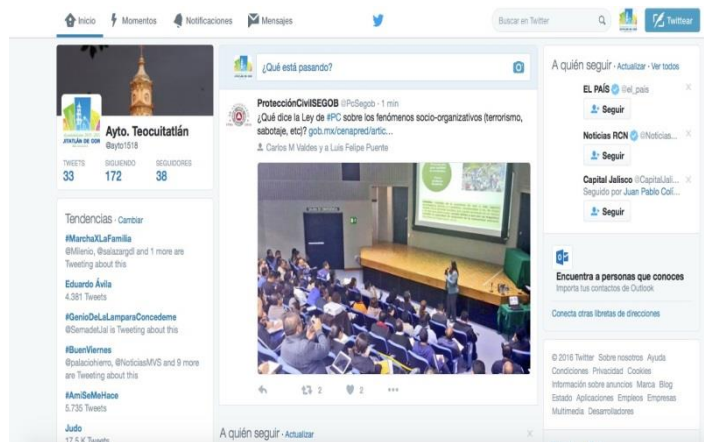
Inicio Momentos Notificaciones Mensajes Buscar en Twitter Twittear

AYUTLÁN DE COB

Ayto. Teocuitatlán
@ayto1518

| TWEETS | SIGUIENDO | SEGUIDORES |
|---|---|---|
| 33 | 172 | 38 |

Tendencias · Cambiar

#MarchaXLaFamilia
@Milenio, @salazargdl and 1 more are Tweeting about this

Eduardo Ávila
4.381 Tweets

#GenioDeLaLamparaConcedeme
@SemadetJal is Tweeting about this

#BuenViernes
@palaciohierro, @NoticiasMVS and 9 more are Tweeting about this

#AmiSeMeHace
5.735 Tweets

Judo
17.5 K Tweets

¿Qué está pasando?

ProtecciónCivilSEGOB @PcSegob · 1 min
¿Qué dice la Ley de #PC sobre los fenómenos socio-organizativos (terrorismo, sabotaje, etc)? gob.mx/cenapred/artic...
Carlos M Valdes y a Luis Felipe Puente

2 2 ...

A quién seguir · Actualizar

A quién seguir · Actualizar · Ver todos

EL PAÍS @el_pais
Seguir

Noticias RCN @Noticias...
Seguir

Capital Jalisco @CapitalJali...
Seguido por Juan Pablo Coll...
Seguir

Encuentra a personas que conoces
Importa tus contactos de Outlook

Conecta otras libretas de direcciones

© 2016 Twitter Sobre nosotros Ayuda Condiciones Privacidad Cookies Información sobre anuncios Marca Blog Estado Aplicaciones Empleos Empresas Multimedia Desarrolladores